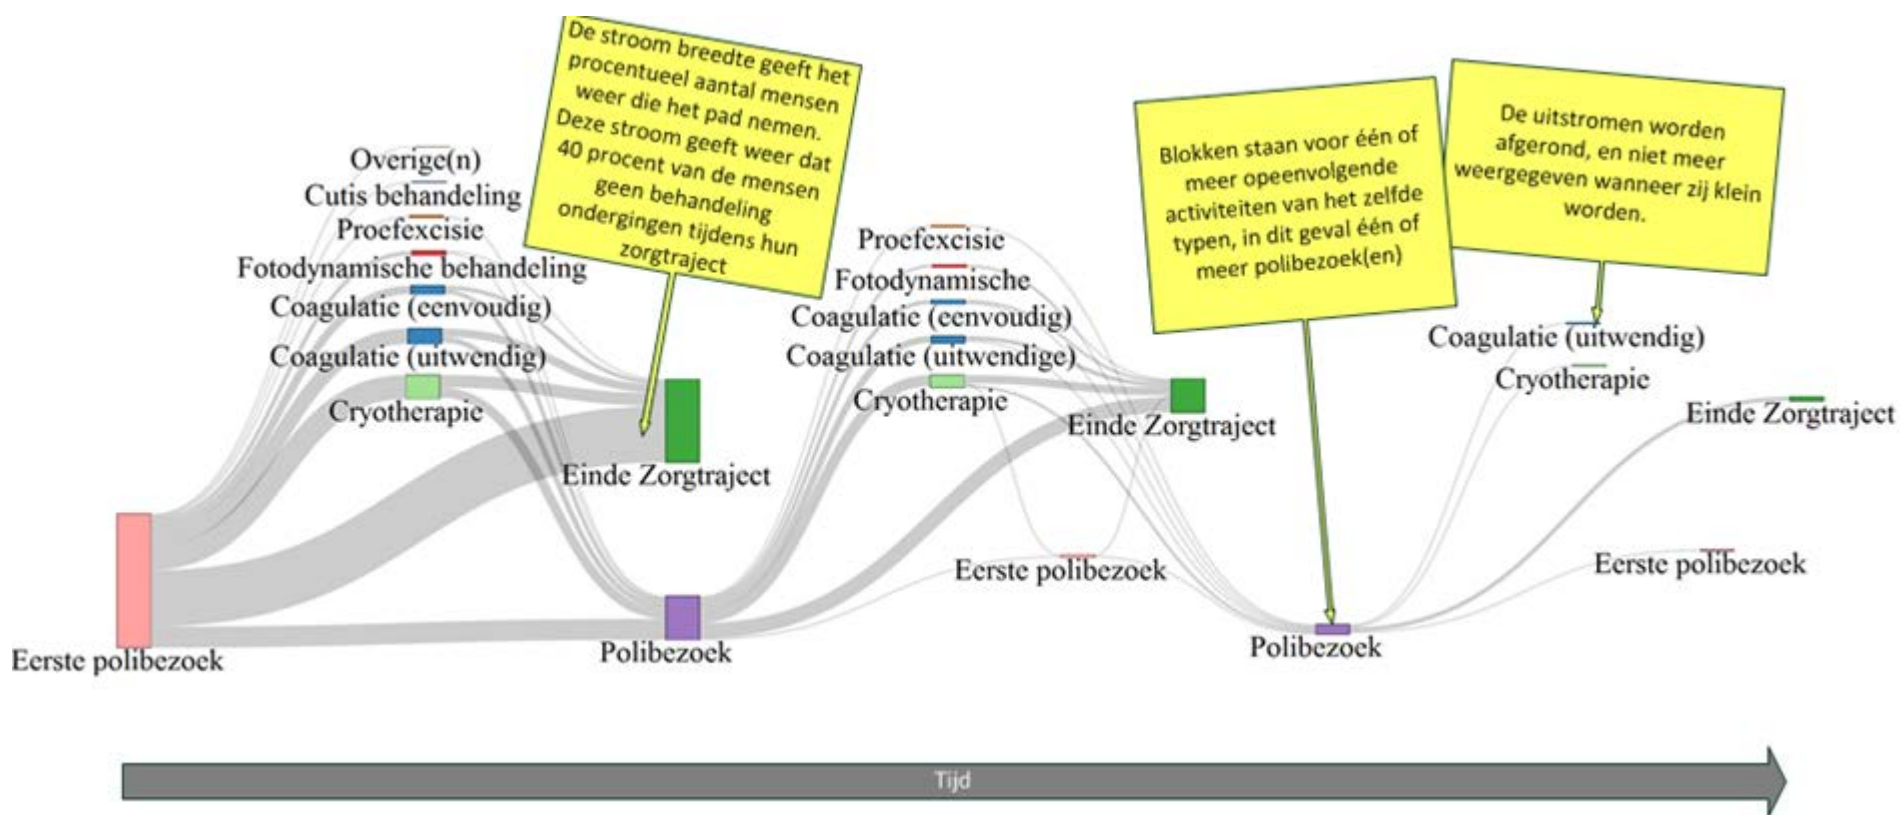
De stroom breedte geeft het procentueel aantal mensen weer die het pad nemen. Deze stroom geeft weer dat 40 procent van de mensen geen behandeling ondergingen tijdens hun zorgtraject

Blokken staan voor één of meer opeenvolgende activiteiten van het zelfde typen, in dit geval één of meer polibezoek(en)

De uitstromen worden afgerond, en niet meer weergegeven wanneer zij klein worden.

Overige(n)
Cutis behandeling
Proefexcisie
Fotodynamische behandeling
Coagulatie (eenvoudig)
Coagulatie (uitwendig)
Cryotherapie
Einde Zorgtraject
Eerste polibezoek
Polibezoek

Proefexcisie
Fotodynamische
Coagulatie (eenvoudig)
Coagulatie (uitwendige)
Cryotherapie
Einde Zorgtraject
Eerste polibezoek

Polibezoek
Coagulatie (uitwendig)
Cryotherapie
Einde Zorgtraject
Eerste polibezoek

Tijd